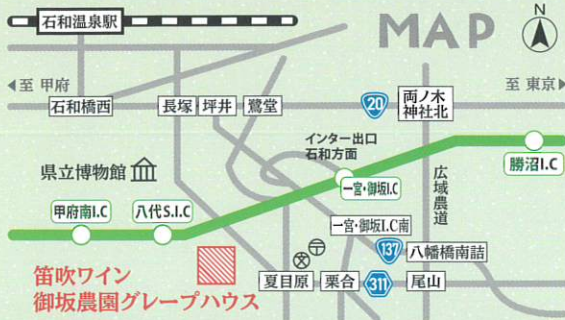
石和温泉駅

MAP

N

至 甲府

至 東京

石和橋西

長塚

坪井

鷺堂

20

両ノ木
神社北

インター出口
石和方面

県立博物館

広域農道

勝沼I.C

甲府南I.C

八代S.I.C

一宮・御坂I.C

一宮・御坂I.C南

137

八幡橋南詰

笛吹ワイン
御坂農園グレープハウス

夏目原

栗合

311

尾山